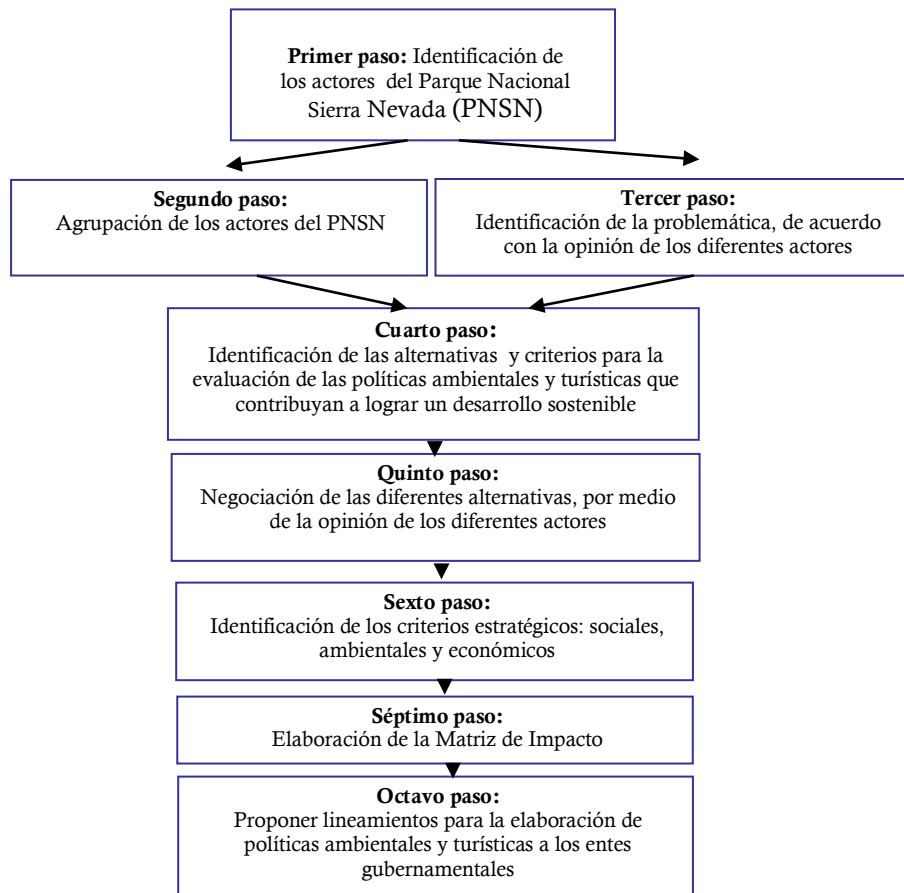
Primer paso: Identificación de los actores del Parque Nacional Sierra Nevada (PNSN)

Segundo paso:
Agrupación de los actores del PNSN

Tercer paso:
Identificación de la problemática, de acuerdo con la opinión de los diferentes actores

Cuarto paso:
Identificación de las alternativas y criterios para la evaluación de las políticas ambientales y turísticas que contribuyan a lograr un desarrollo sostenible

Quinto paso:
Negociación de las diferentes alternativas, por medio de la opinión de los diferentes actores

Sexto paso:
Identificación de los criterios estratégicos: sociales, ambientales y económicos

Séptimo paso:
Elaboración de la Matriz de Impacto

Octavo paso:
Proponer lineamientos para la elaboración de políticas ambientales y turísticas a los entes gubernamentales